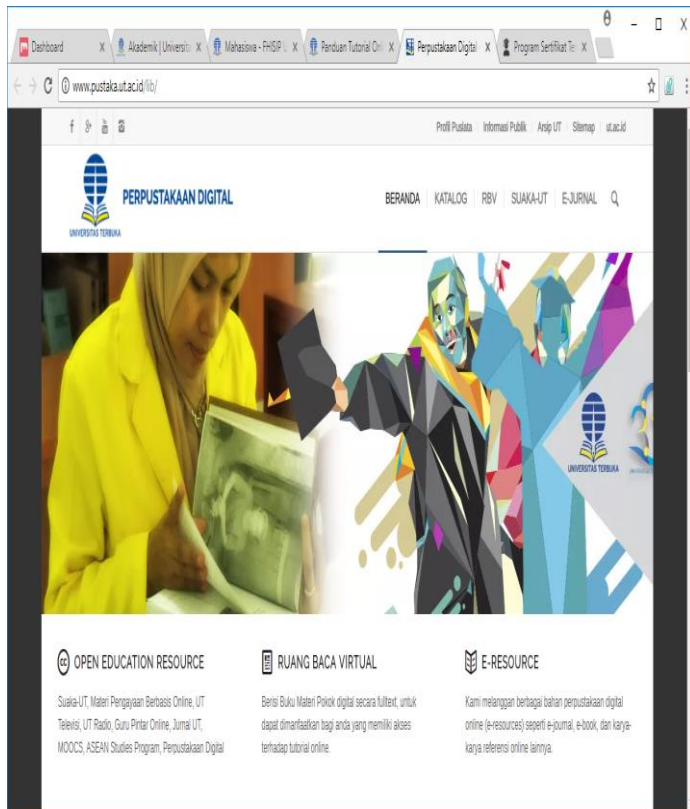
Dashboard | Akademik | Universita | Mahasiswa - FHISIP | Panduan Tutorial Onl | Perpustakaan Digital | Program Sertifikat Te

www.pustaka.ut.ac.id/lib/

Profil Pusiata | Informasi Publik | Arsip UT | Sitemap | ut.ac.id

UNIVERSITAS TERBUKA

PERPUSTAKAAN DIGITAL

BERANDA | KATALOG | RBV | SUAKA-UT | E-JURNAL

UNIVERSITAS TERBUKA

OPEN EDUCATION RESOURCE

Suaka-UT, Materi Pengayaan Berbasis Online, UT Televisi, UT Radio, Guru Pintar Online, Jurnal UT, MOOCS, ASEAN Studies Program, Perpustakaan Digital

RUANG BACA VIRTUAL

Berisi Buku Materi Pokok digital secara fulltext, untuk dapat dimanfaatkan bagi anda yang memiliki akses terhadap tutorial online.

E-RESOURCE

Kami melanggan berbagai bahan perpustakaan digital online (e-resources) seperti e-journal, e-book, dan karya-karya referensi online lainnya.